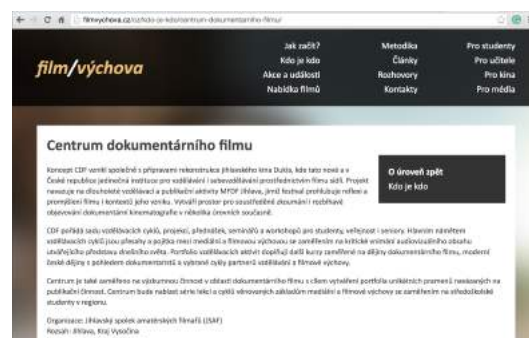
filmvychova.cz/kdo-je-kdo/centrum-dokumentarniho-filmu/

film/výchova

Jak začít?
Kdo je kdo
Akce a události
Nabídka filmů

Metodika
Články
Rozhovory
Kontakty

Pro studenty
Pro učitele
Pro kina
Pro média

Centrum dokumentárního filmu

Koncept CDF vznikl společně s připravenou rekonstrukcí jihlavského kina Dukla, kde tato nová a v České republice jedinečná instituce pro vzdělávání i sebevzdělávání prostřednictvím filmu sídlí. Projekt navazuje na dlouholeté vzdělávací a publikační aktivity MFDF Jihlava, jímž festival prohlubuje reflexi a promýšlení filmu i kontextů jeho vzniku. Vytváří prostor pro soustředěné zkoumání i rozšiřování objevování dokumentární kinematografie v několika úrovních současně.

CDF pořádá sadu vzdělávacích cyklů, projekcí, přednášek, seminářů a workshopů pro studenty, veřejnost i seniory. Hlavním námětem vzdělávacích cyklů jsou přesahy a pojítka mezi mediální a filmovou výchovou se zaměřením na kritické vnímání audiovizuálního obsahu utvářejícího představu dnešního světa. Portfolio vzdělávacích aktivit doplňují další kurzy zaměřené na dějiny dokumentárního filmu, moderní české dějiny s pohledem dokumentaristů a vybrané cykly partnerů vzdělávání s filmové výchovy.

Centrum je také zaměřeno na výzkumnou činnost v oblasti dokumentárního filmu s cílem vytvoření portfolia unikátních pramenů navazujících na publikační činnost. Centrum bude nabízet sérii lekcí a cyklů věnovaných základům mediální a filmové výchovy se zaměřením na středoškolské studenty v regionu.

Organizace: Jihlavský spolek amatérských filmařů (JSAF)
Region: Jihlava, Kraj Vysočina

O úroveň zpět
Kdo je kdo